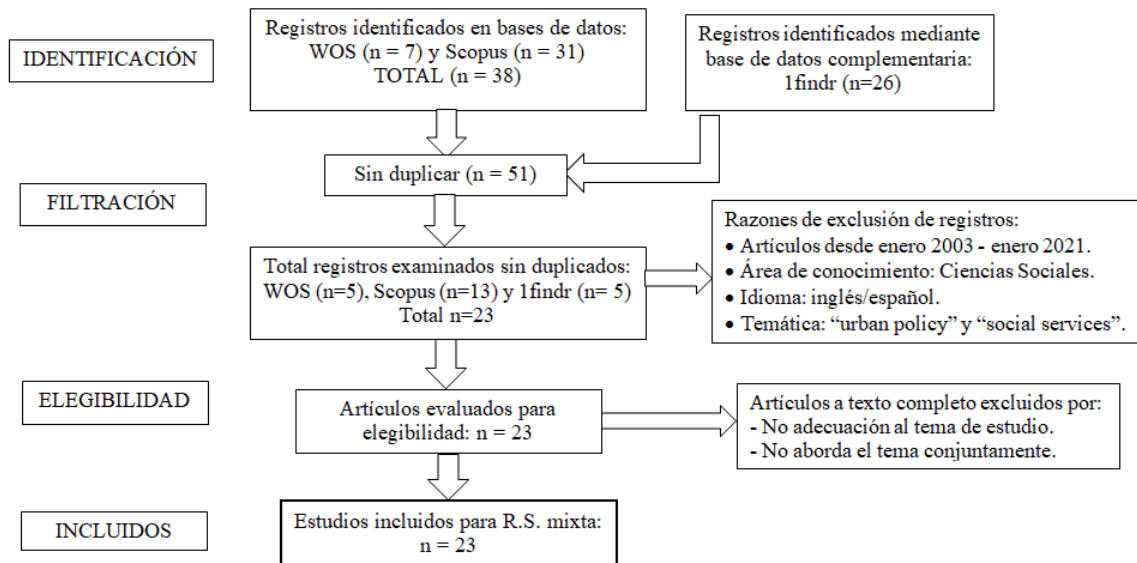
IDENTIFICACIÓN

Registros identificados en bases de datos: WOS (n = 7) y Scopus (n = 31) TOTAL (n = 38)

Registros identificados mediante base de datos complementaria: 1findr (n=26)

FILTRACIÓN

Sin duplicar (n = 51)

Total registros examinados sin duplicados: WOS (n=5), Scopus (n=13) y 1findr (n= 5) Total n=23

Razones de exclusión de registros:
• Artículos desde enero 2003 - enero 2021.
• Área de conocimiento: Ciencias Sociales.
• Idioma: inglés/español.
• Temática: "urban policy" y "social services".

ELEGIBILIDAD

Artículos evaluados para elegibilidad: n = 23

Artículos a texto completo excluidos por:
- No adecuación al tema de estudio.
- No aborda el tema conjuntamente.

INCLUIDOS

Estudios incluidos para R.S. mixta: n = 23